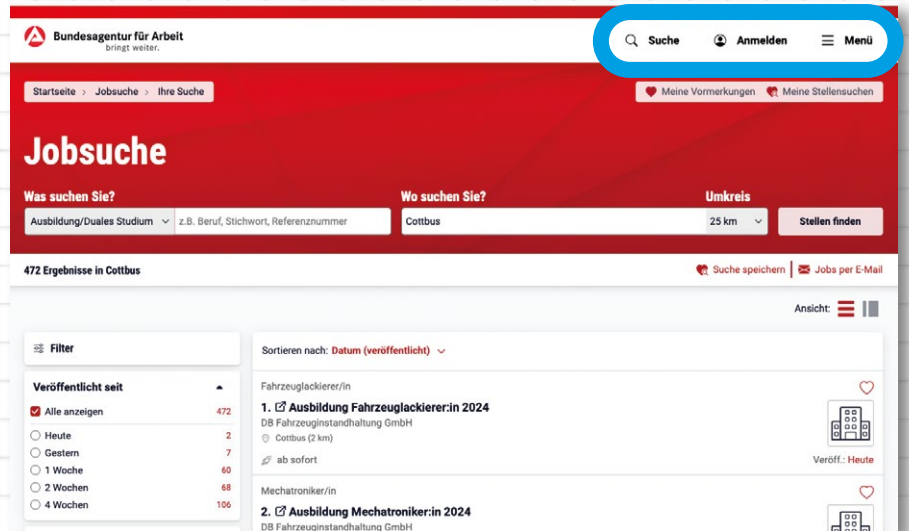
Bundesagentur für Arbeit
bringt weiter.

Suche Anmelden Menü

Startseite > Jobsuche > Ihre Suche

Meine Vormerkungen Meine Stellensuchen

Jobsuche

Was suchen Sie?
Ausbildung/Duales Studium
z.B. Beruf, Stichwort, Referenznummer

Wo suchen Sie?
Cottbus

Umkreis
25 km

Stellen finden

472 Ergebnisse in Cottbus

Suche speichern | Jobs per E-Mail

Ansicht:

Filter

Veröffentlicht seit
Alle anzeigen 472
Heute 2
Gestern 7
1 Woche 60
2 Wochen 68
4 Wochen 106

Sortieren nach: Datum (veröffentlicht)

Fahrzeuglackierer/in
1. Ausbildung Fahrzeuglackierer:in 2024
DB Fahrzeuginstandhaltung GmbH
Cottbus (2 km)
ab sofort
Veröff.: Heute

Mechatroniker/in
2. Ausbildung Mechatroniker:in 2024
DB Fahrzeuginstandhaltung GmbH